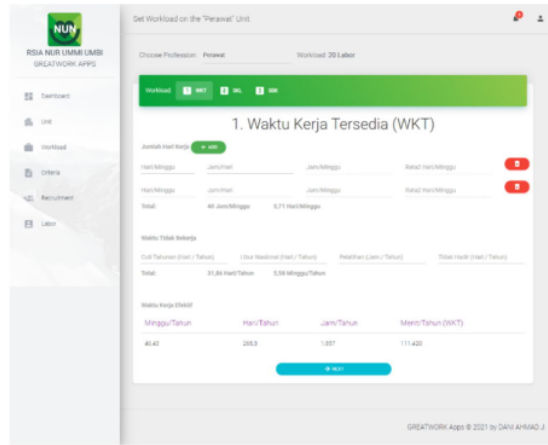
NUN
RSIA NUR UMMI UMBI
GREATWORK APPS

Dashboard
Unit
Workload
Criteria
Recruitment
Labor

Set Workload on the "Perawat" Unit

Choose Profession: Perawat
Workload: 20 Labor

Workload 1 WKT 2 SKL 3 SBK

1. Waktu Kerja Tersedia (WKT)

Jumlah Hari Kerja + ADD

Hari/Minggu
Jam/Hari
Jam/Minggu
Rata2 Hari/Minggu

Hari/Minggu
Jam/Hari
Jam/Minggu
Rata2 Hari/Minggu

Total: 46 Jam/Minggu 5,71 Hari/Minggu

Waktu Tidak Bekerja

Cuti Tahunan (Hari / Tahun)
Libur Nasional (Hari / Tahun)
Pelatihan (Jam / Tahun)
Tidak Hadir (Hari / Tahun)

Total: 31,86 Hari/Tahun 5,58 Minggu/Tahun

Waktu Kerja Efektif

| Minggu/Tahun | Hari/Tahun | Jam/Tahun | Menit/Tahun (WKT) |
|---|---|---|---|
| 40.42 | 230.5 | 1.857 | 111.420 |

NEXT

GREATWORK Apps © 2021 by DANI AHMAD J